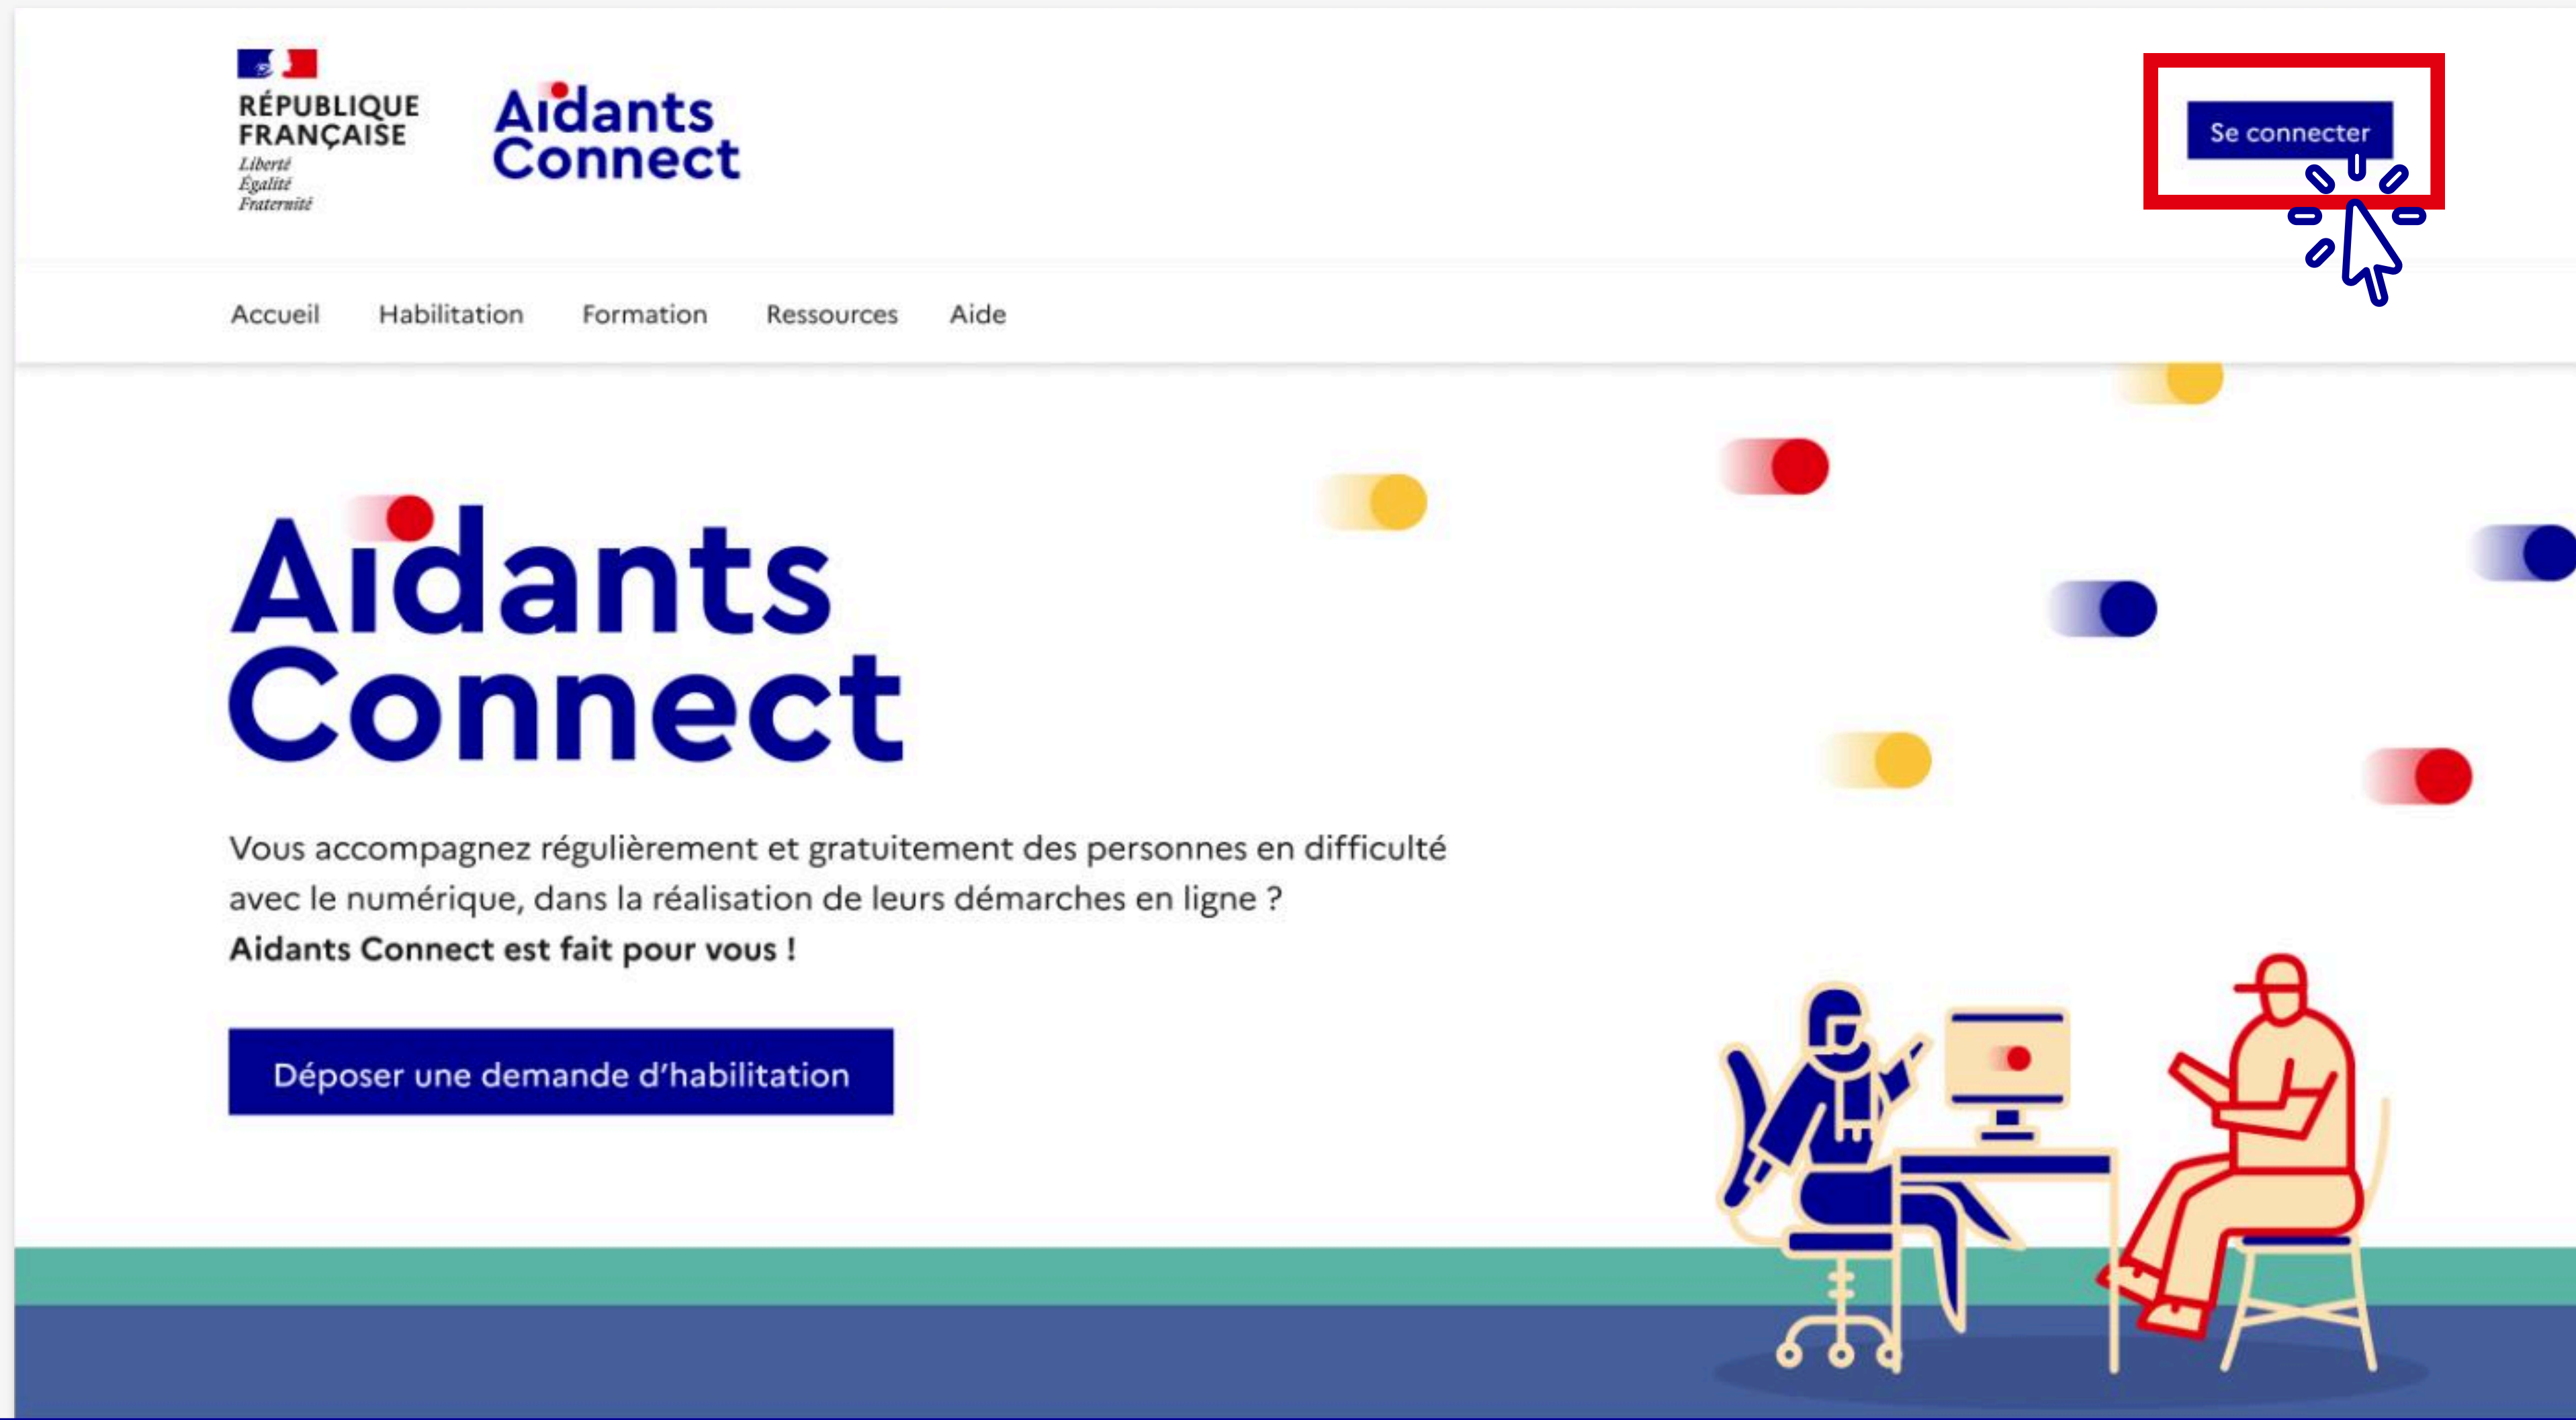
RÉPUBLIQUE FRANÇAISE
Liberté
Égalité
Fraternité

Aidants Connect

Se connecter

Accueil Habilitation Formation Ressources Aide

Aidants Connect

Vous accompagnez régulièrement et gratuitement des personnes en difficulté avec le numérique, dans la réalisation de leurs démarches en ligne ?
**Aidants Connect est fait pour vous !**

Déposer une demande d'habilitation